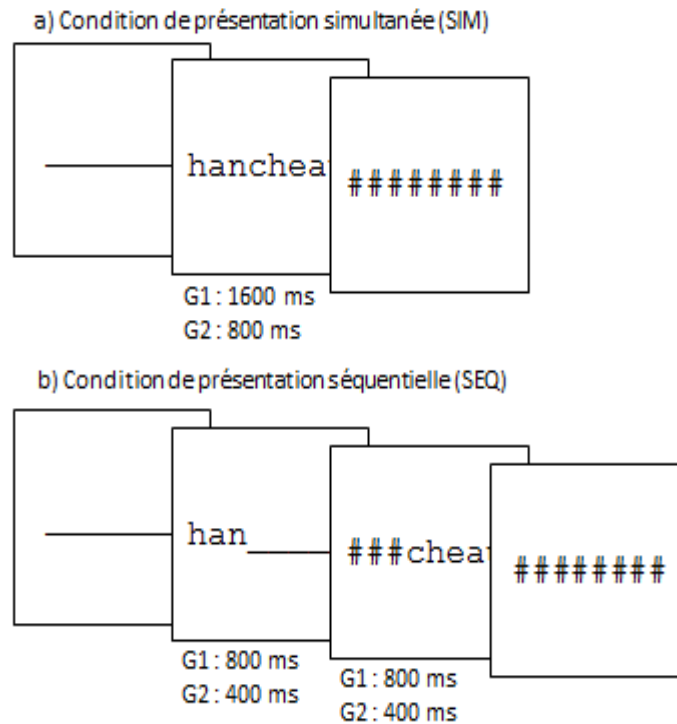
a) Condition de présentation simultanée (SIM)

hancheat

########

G1 : 1600 ms
G2 : 800 ms

b) Condition de présentation séquentielle (SEQ)

han

###cheat

########

G1 : 800 ms
G2 : 400 ms

G1 : 800 ms
G2 : 400 ms